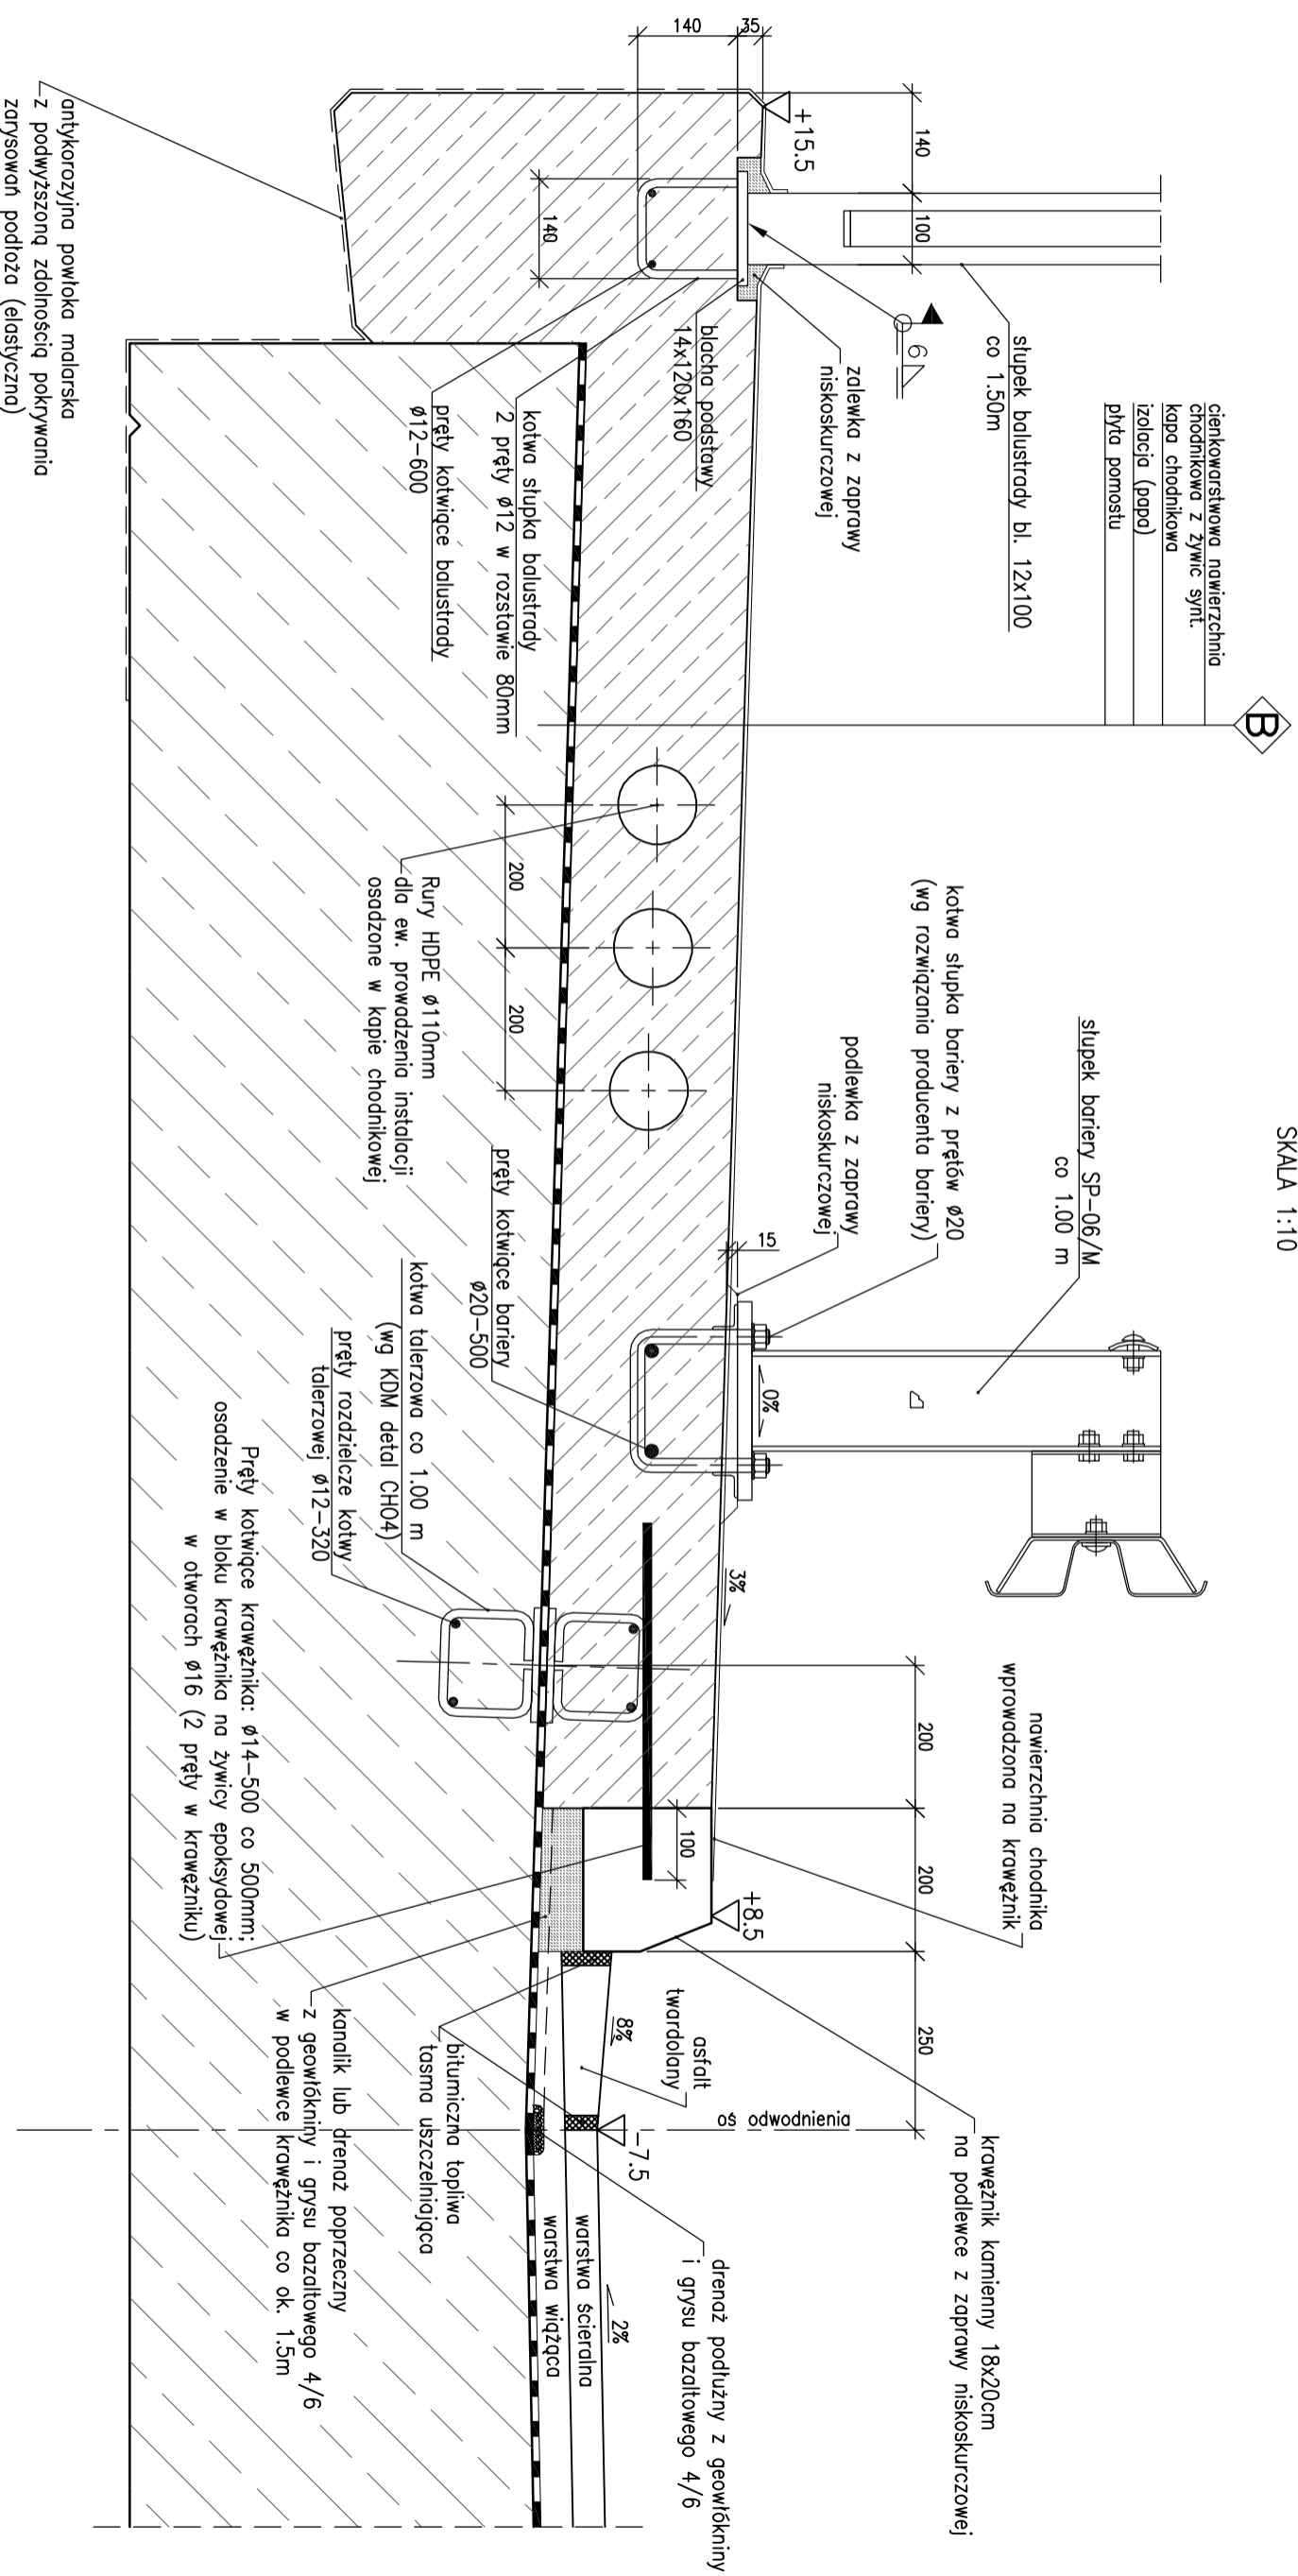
SKALA 1:10

140
35
+15.5
140
140
100

cienkowarstwowa nawierzchnia chodnikowa z żywic synt.
kapa chodnikowa
izolacja (papa)
płyta pomostu

B

słupek balustrady bl. 12x100 co 1.50m

6

zalewka z zaprawy niskoskurczowej

blacha podstawy 14x120x160

kotwa słupka balustrady 2 pręty ø12 w rozstawie 80mm

pręty kotwiące balustrady ø12-600

antykorozyjna powłoka malarska z podwyższoną zdolnością pokrywania zarysowań podłoża (elastyczna)

200
200

Rury HDPE ø110mm dla ew. prowadzenia instalacji osadzone w kapie chodnikowej

słupek bariery SP-06/M co 1.00 m

kotwa słupka bariery z prętów ø20 (wg rozwiązania producenta bariery)

podlewka z zaprawy niskoskurczowej

15

0%

pręty kotwiące bariery ø20-500

kotwa talerzowa co 1.00 m (wg KDM detal CH04)

pręty rozdzielcze kotwy talerzowej ø12-320

3%

Pręty kotwiące krawężnika: ø14-500 co 500mm; osadzenie w bloku krawężnika na żywicy epoksydowej w otworach ø16 (2 pręty w krawężniku)

nawierzchnia chodnika wprowadzona na krawężnik

200
200
100
+8.5
250

asfalt twardolany

8%

oś odwodnienia

-7.5

krawężnik kamienny 18x20cm na podlewce z zaprawy niskoskurczowej

bitumiczna topliwa taśma uszczelniająca

kanalik lub drenaż poprzeczny z geowłókniny i grysu bazaltowego 4/6 w podlewce krawężnika co ok. 1.5m

warstwa ścieralna
warstwa wiążąca

2%

drenaż podłużny z geowłókniny i grysu bazaltowego 4/6